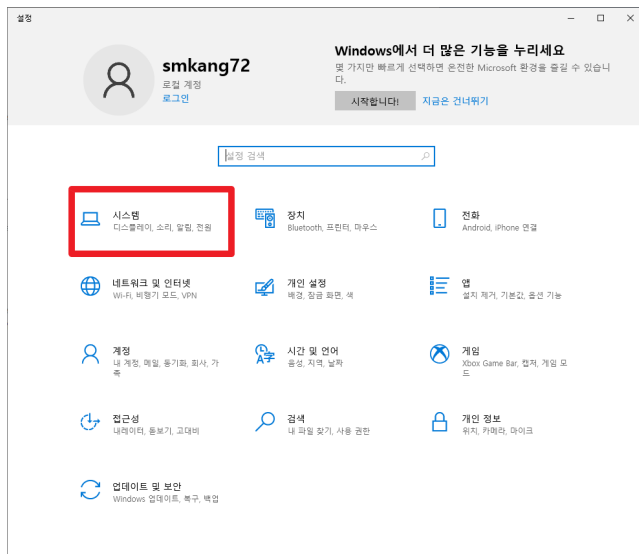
설정

smkang72
로컬 계정
로그인

Windows에서 더 많은 기능을 누리세요
몇 가지만 빠르게 선택하면 온전한 Microsoft 환경을 즐길 수 있습니다.

시작합니다!
지금은 건너뛰기

설정 검색

시스템
디스플레이, 소리, 알림, 전원

장치
Bluetooth, 프린터, 마우스

전화
Android, iPhone 연결

네트워크 및 인터넷
Wi-Fi, 비행기 모드, VPN

개인 설정
배경, 잠금 화면, 색

앱
설치 제거, 기본값, 옵션 기능

계정
내 계정, 메일, 동기화, 회사, 가족

시간 및 언어
음성, 지역, 날짜

게임
Xbox Game Bar, 캡처, 게임 모드

접근성
내레이터, 돋보기, 고대비

검색
내 파일 찾기, 사용 권한

개인 정보
위치, 카메라, 마이크

업데이트 및 보안
Windows 업데이트, 복구, 백업